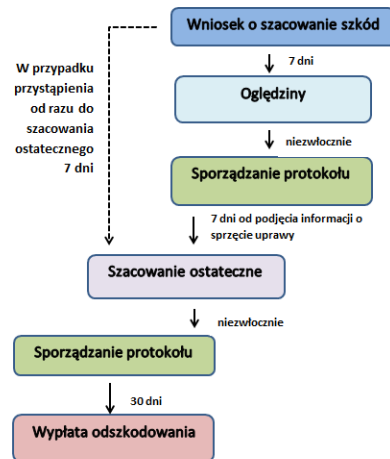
Wniosek o szacowanie szkód

W przypadku przystąpienia od razu do szacowania ostatecznego 7 dni

7 dni

Oględziny

niezwłocznie

Sporządzanie protokołu

7 dni od podjęcia informacji o sprzęcie uprawy

Szacowanie ostateczne

niezwłocznie

Sporządzanie protokołu

30 dni

Wypłata odszkodowania